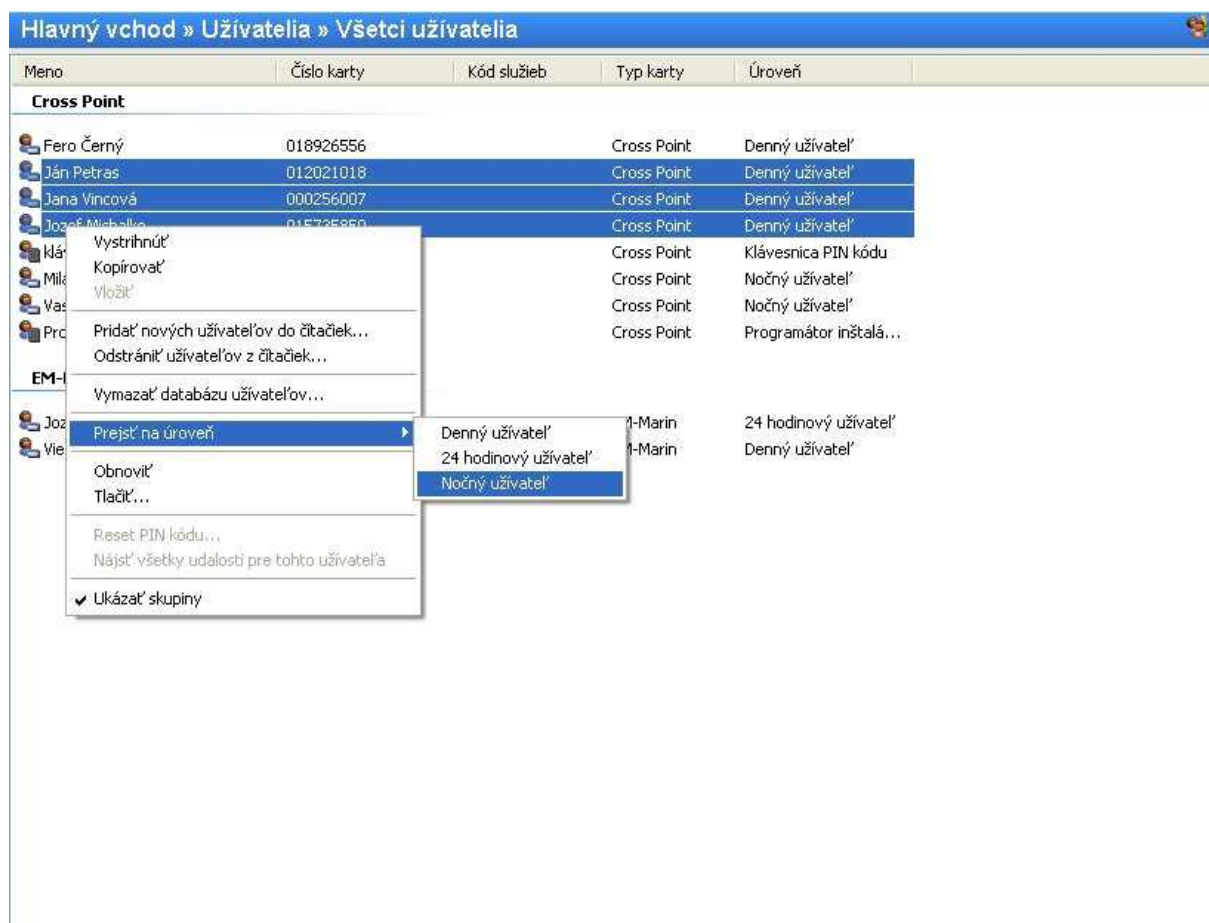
Hlavný vchod » Užívatelia » Všetci užívatelia

| Meno | Číslo karty | Kód služieb | Typ karty | Úroveň |
|---|---|---|---|---|
| **Cross Point** | | | | |
| Fero Černý | 018926556 | | Cross Point | Denný užívateľ |
| Ján Petras | 012021018 | | Cross Point | Denný užívateľ |
| Jana Vincová | 000256007 | | Cross Point | Denný užívateľ |
| Jozef Michalko | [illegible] | | Cross Point | Denný užívateľ |
| Kláv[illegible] | | | Cross Point | Klávesnica PIN kódu |
| Mila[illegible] | | | Cross Point | Nočný užívateľ |
| Vas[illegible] | | | Cross Point | Nočný užívateľ |
| Pro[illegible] | | | Cross Point | Programátor inštalá... |
| **EM-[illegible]** | | | | |
| Joz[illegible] | | | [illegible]-Marin | 24 hodinový užívateľ |
| Vie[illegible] | | | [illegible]-Marin | Denný užívateľ |

Vystrihnúť
Kopírovať
Vložiť
Pridať nových užívateľov do čítačiek...
Odstrániť užívateľov z čítačiek...
Vymazať databázu užívateľov...
Prejsť na úroveň
Obnoviť
Tlačiť...
Reset PIN kódu...
Nájsť všetky udalosti pre tohto užívateľa
✔ Ukázať skupiny

Denný užívateľ
24 hodinový užívateľ
Nočný užívateľ